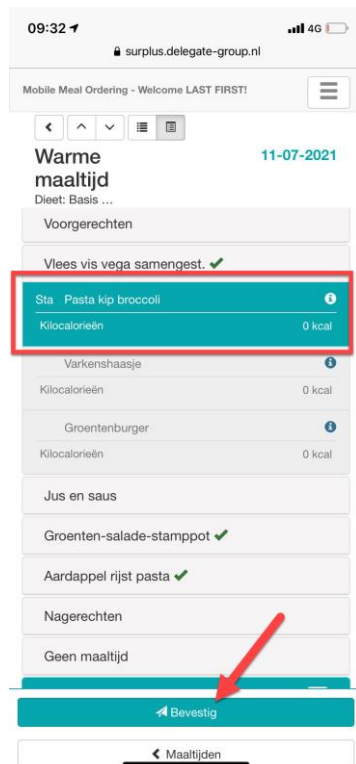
09:32

4G

surplus.delegate-group.nl

Mobile Meal Ordering - Welcome LAST FIRST!

Warme maaltijd

11-07-2021

Dieet: Basis ...

Voorgerechten

Vlees vis vega samengest. ✔

Sta Pasta kip broccoli

Kilocalorieën 0 kcal

Varkenshaasje

Kilocalorieën 0 kcal

Groentenburger

Kilocalorieën 0 kcal

Jus en saus

Groenten-salade-stamppot ✔

Aardappel rijst pasta ✔

Nagerechten

Geen maaltijd

Bevestig

Maaltijden